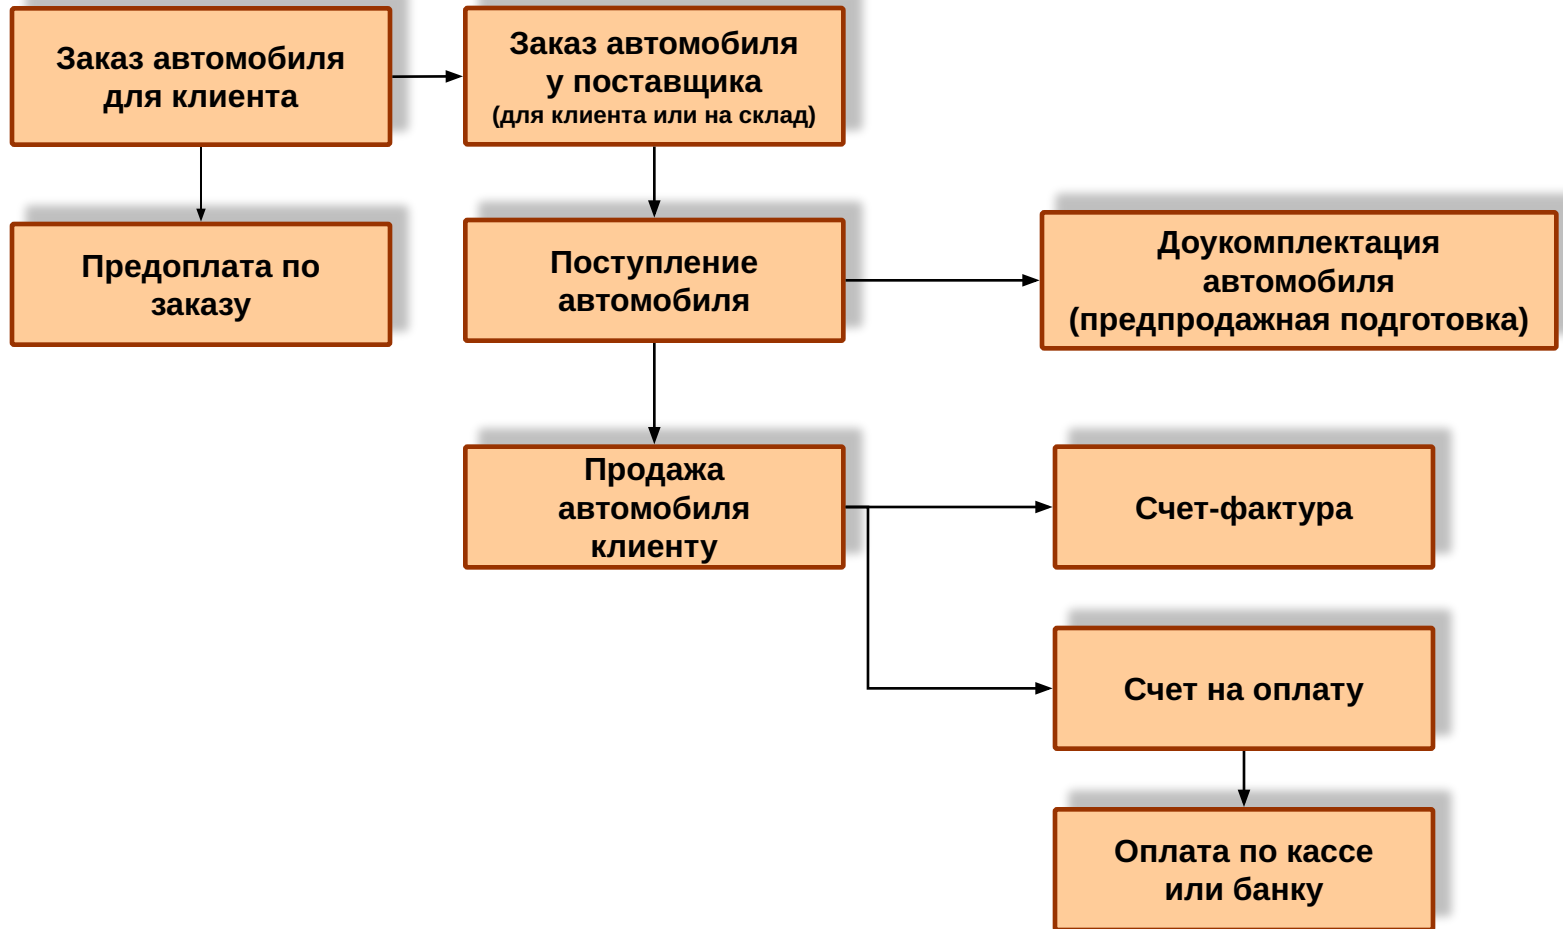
Заказ автомобиля для клиента

Заказ автомобиля у поставщика (для клиента или на склад)

Предоплата по заказу

Поступление автомобиля

Доукомплектация автомобиля (предпродажная подготовка)

Продажа автомобиля клиенту

Счет-фактура

Счет на оплату

Оплата по кассе или банку